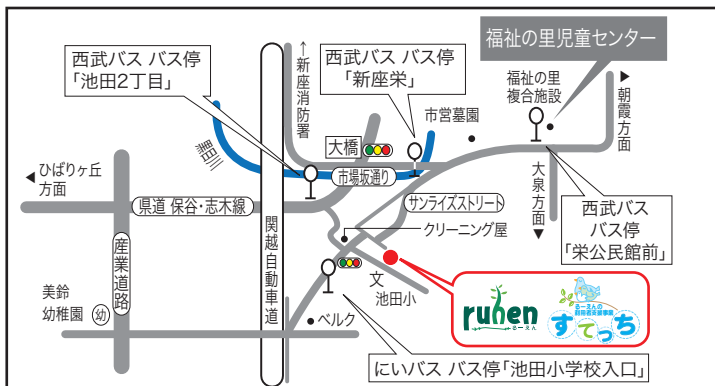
福祉の里児童センター

西武バス バス停「池田2丁目」

西武バス バス停「新座栄」

↑新座消防署

福祉の里複合施設

▶朝霞方面

市営墓園

黒目川

大橋

市場坂通り

◀ひばりヶ丘方面

県道 保谷・志木線

サンライズストリート

大泉方面▼

西武バス バス停「栄公民館前」

関越自動車道

産業道路

クリーニング屋

文 池田小

美鈴幼稚園 幼

•ベルク

ruhen るーえん

すてっち

にいバス バス停「池田小学校入口」